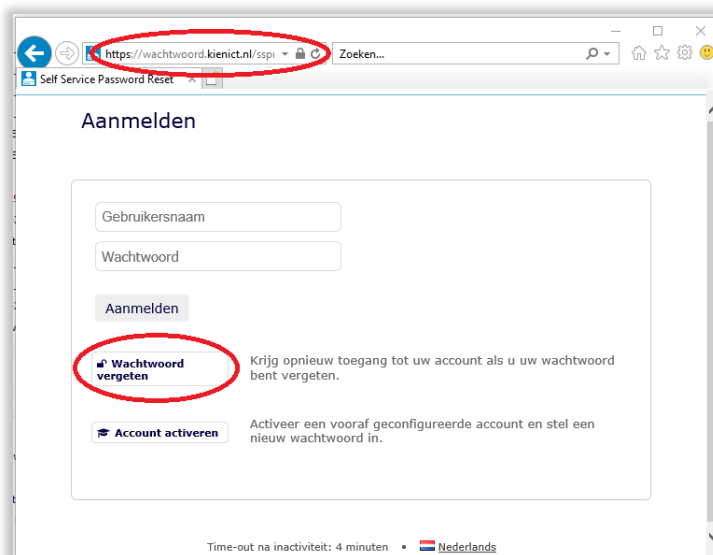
https://wachtwoord.kienict.nl/sspı

Zoeken...

Self Service Password Reset

Aanmelden

Gebruikersnaam

Wachtwoord

Aanmelden

Wachtwoord vergeten

Krijg opnieuw toegang tot uw account als u uw wachtwoord bent vergeten.

Account activeren

Activeer een vooraf geconfigureerde account en stel een nieuw wachtwoord in.

Time-out na inactiviteit: 4 minuten • Nederlands